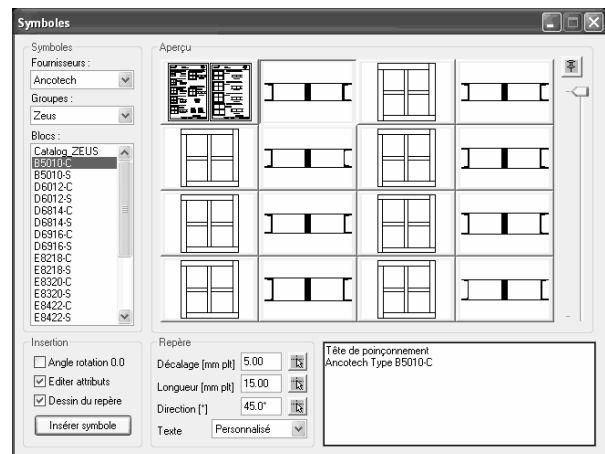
Symboles

Symboles
Fournisseurs :
Ancotech
Groupes :
Zeus
Blocs :
Catalog_ZEUS
B5010-C
B5010-S
D6012-C
D6012-S
D6814-C
D6814-S
D6916-C
D6916-S
E8218-C
E8218-S
E8320-C
E8320-S
E8422-C
E8422-S

Aperçu

Insertion
Angle rotation 0.0
Editer attributs
Dessin du repère
Insérer symbole

Repère
Décalage [mm plt] 5.00
Longueur [mm plt] 15.00
Direction [°] 45.0°
Texte Personnalisé

Tête de poinçonnement
Ancotech Type B5010-C